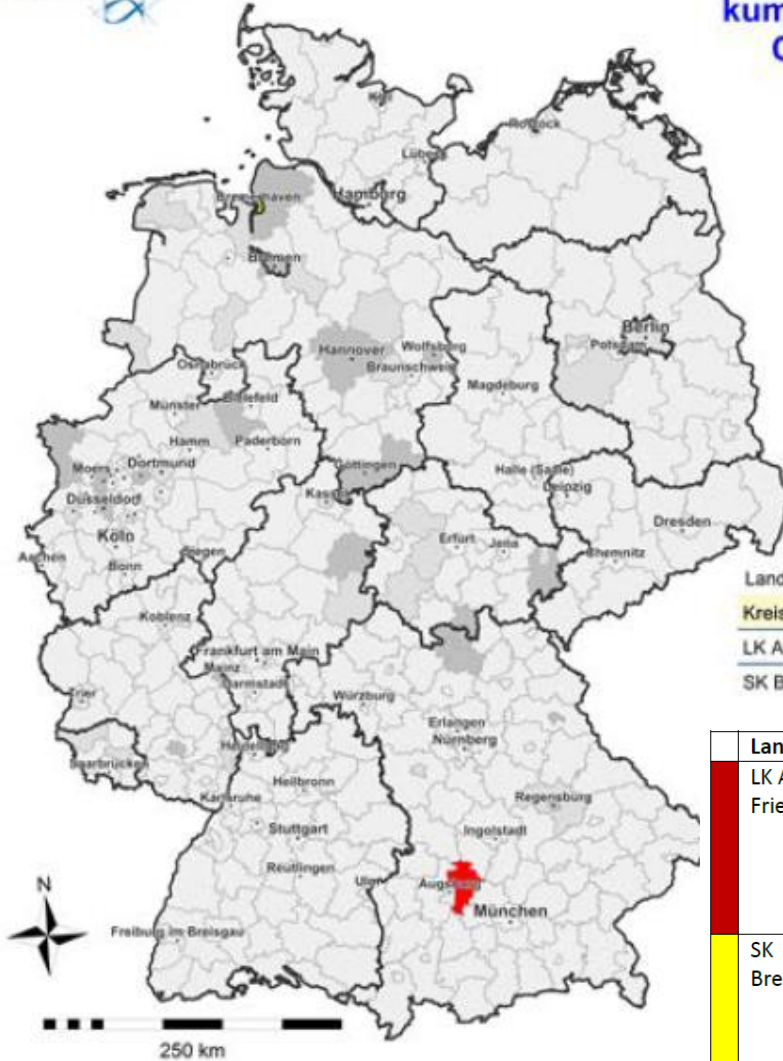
kum
C

Kiel
Rostock
Lübeck
Bremerhaven
Hamburg
Bremen
Berlin
Potsdam
Osnabrück
Hannover
Wolfsburg
Braunschweig
Magdeburg
Münster
Bielefeld
Hamm
Paderborn
Moers
Dortmund
Göttingen
Düsseldorf
Kassel
Halle (Saale)
Leipzig
Köln
Aachen
Siegen
Bonn
Erfurt
Jena
Dresden
Chemnitz
Koblenz
Frankfurt am Main
Mainz
Darmstadt
Trier
Würzburg
Erlangen
Nürnberg
Saarbrücken
Heidelberg
Heilbronn
Karlsruhe
Regensburg
Stuttgart
Ingolstadt
Reutlingen
Ulm
Augsburg
München
Freiburg im Breisgau
N
250 km

Land
Kreis
LK A
SK B

| | Lan |
|---|---|
| | LK A Frie |
| | SK Bre |